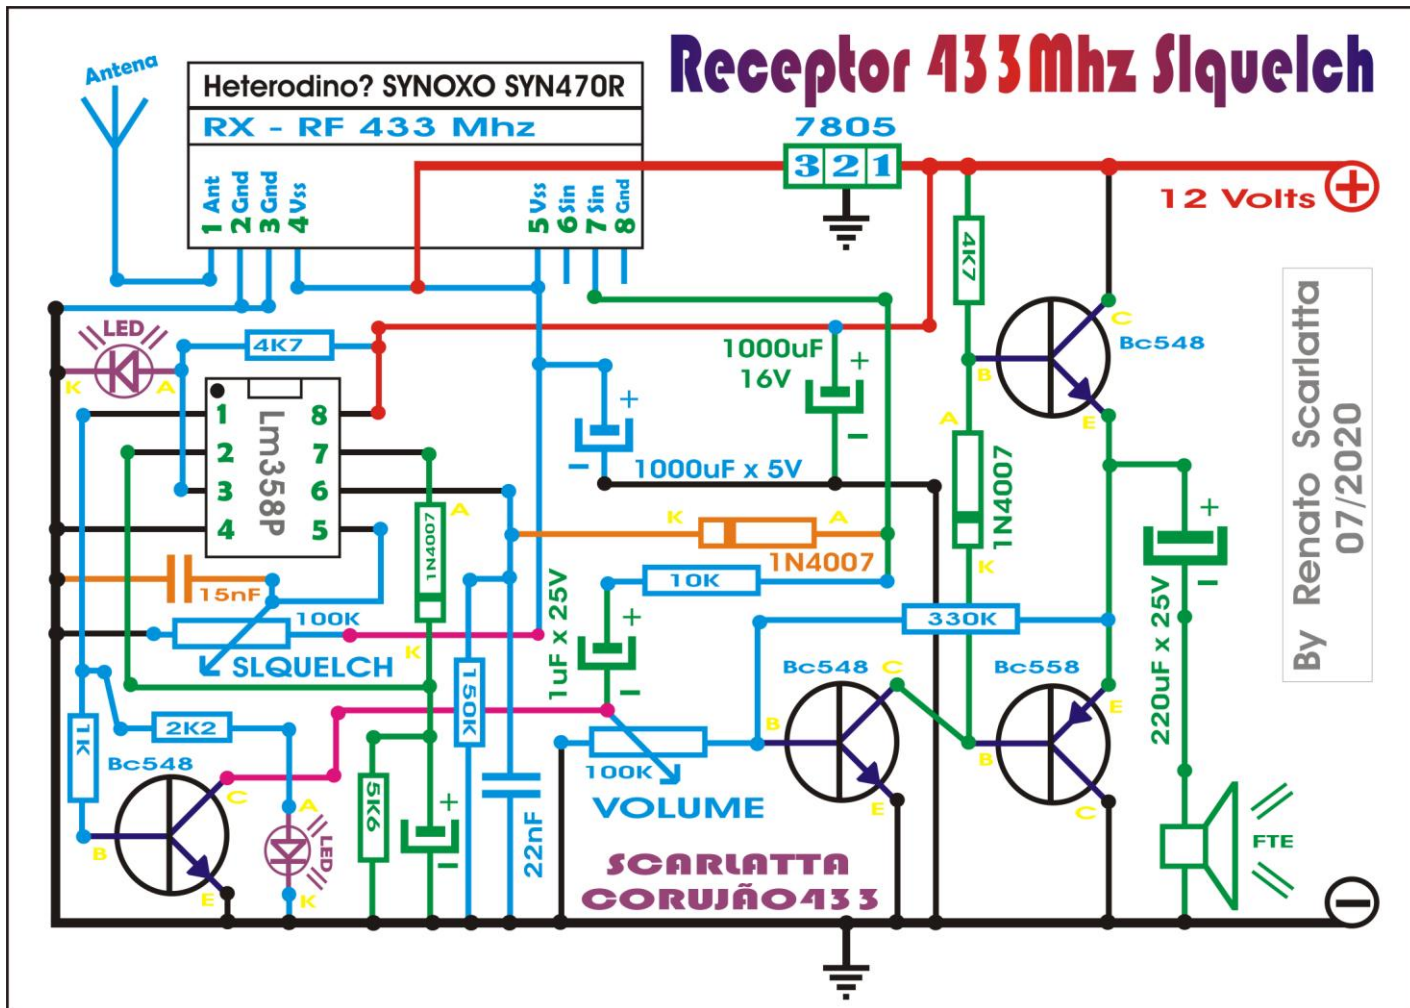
Receptor 433Mhz Slquelch

Antena

Heterodino? SYNOXO SYN470R
RX - RF 433 Mhz

1 Ant 2 Gnd 3 Gnd 4 Vss 5 Vss 6 Sin 7 Sin 8 Gnd

7805
3 2 1

12 Volts +

By Renato Scarlatta 07/2020

LED
K A
4K7
1 2 3 4
Lm358P
8 7 6 5
15nF
100K
SLQUELCH
1N4007
A K
1000uF 16V + -
+ -
1000uF x 5V
1N4007
K A
10K
1uF x 25V
+ -
150K
2K2
1K
Bc548
C B E
A
LED
K
5K6
+ -
22nF
100K
VOLUME
SCARLATTA
CORUJÃO433
Bc548
C B E
330K
Bc558
B E C
4K7
A
1N4007
K
Bc548
C B E
+ -
220uF x 25V
FTE
-